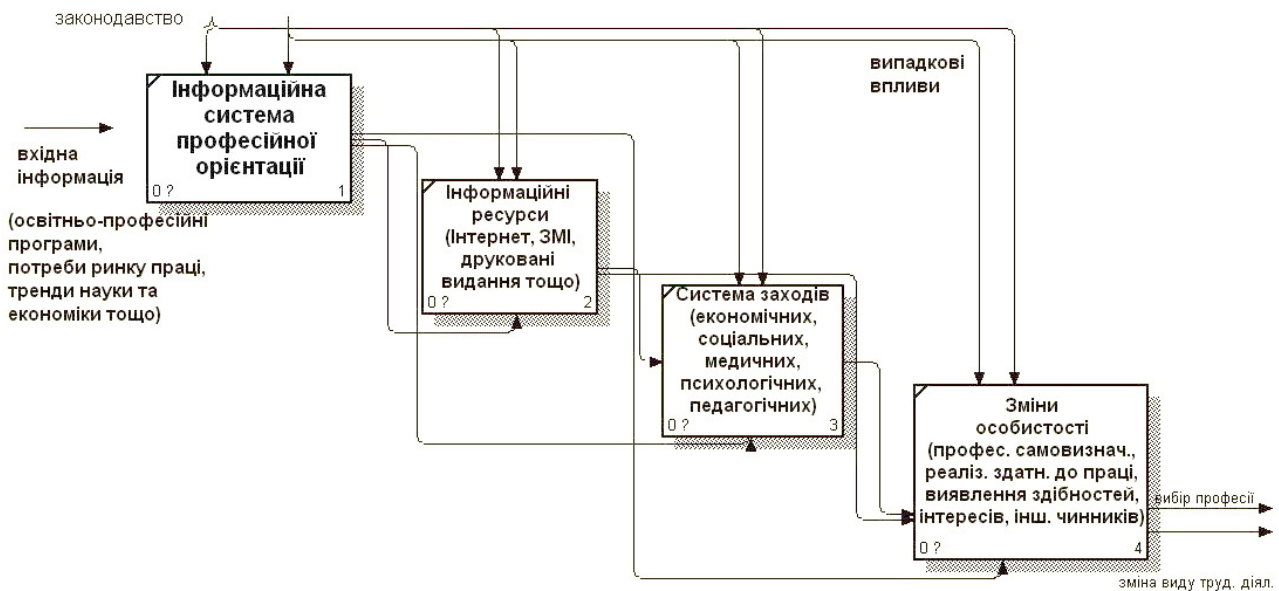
законодавство

випадкові впливи

Інформаційна система професійної орієнтації

0 ?

1

вхідна інформація

(освітньо-професійні програми, потреби ринку праці, тренди науки та економіки тощо)

Інформаційні ресурси (Інтернет, ЗМІ, друковані видання тощо)

0 ?

2

Система заходів (економічних, соціальних, медичних, психологічних, педагогічних)

0 ?

3

Зміни особистості (профес. самовизнач., реаліз. здатн. до праці, виявлення здібностей, інтересів, інш. чинників)

0 ?

4

вибір професії

зміна виду труд. діял.